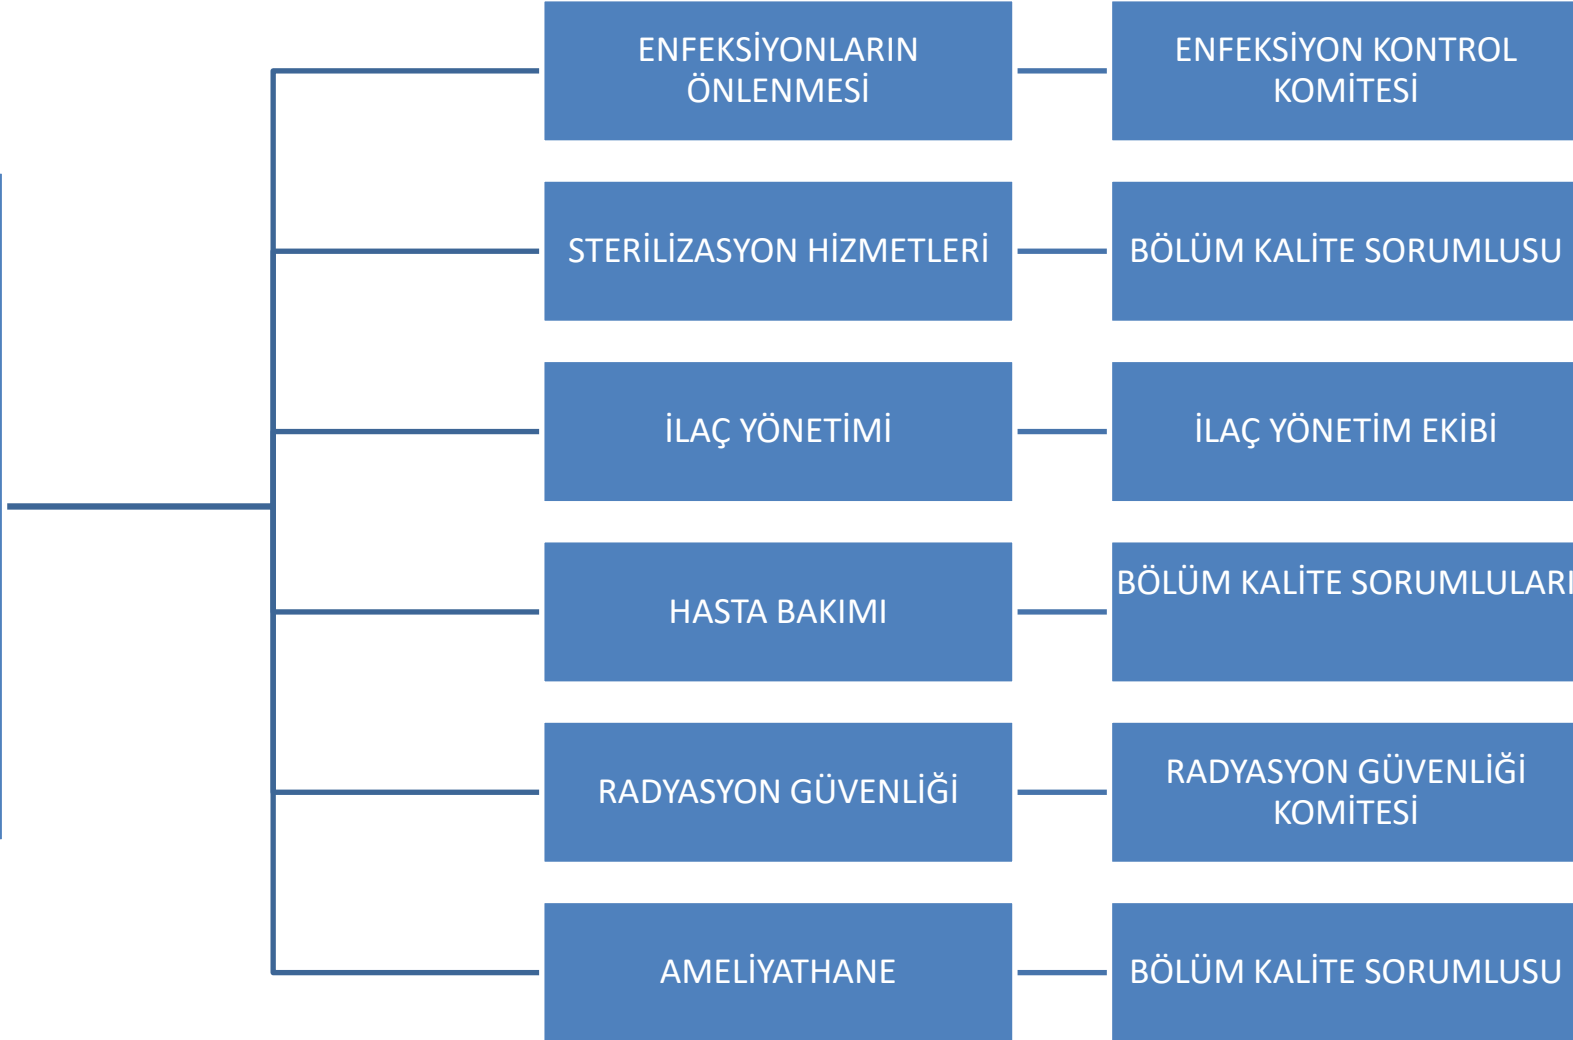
ENFEKSİYONLARIN ÖNLENMESİ

ENFEKSİYON KONTROL KOMİTESİ

STERİLİZASYON HİZMETLERİ

BÖLÜM KALİTE SORUMLUSU

İLAÇ YÖNETİMİ

İLAÇ YÖNETİM EKİBİ

HASTA BAKIMI

BÖLÜM KALİTE SORUMLULARI

RADYASYON GÜVENLİĞİ

RADYASYON GÜVENLİĞİ KOMİTESİ

AMELİYATHANE

BÖLÜM KALİTE SORUMLUSU